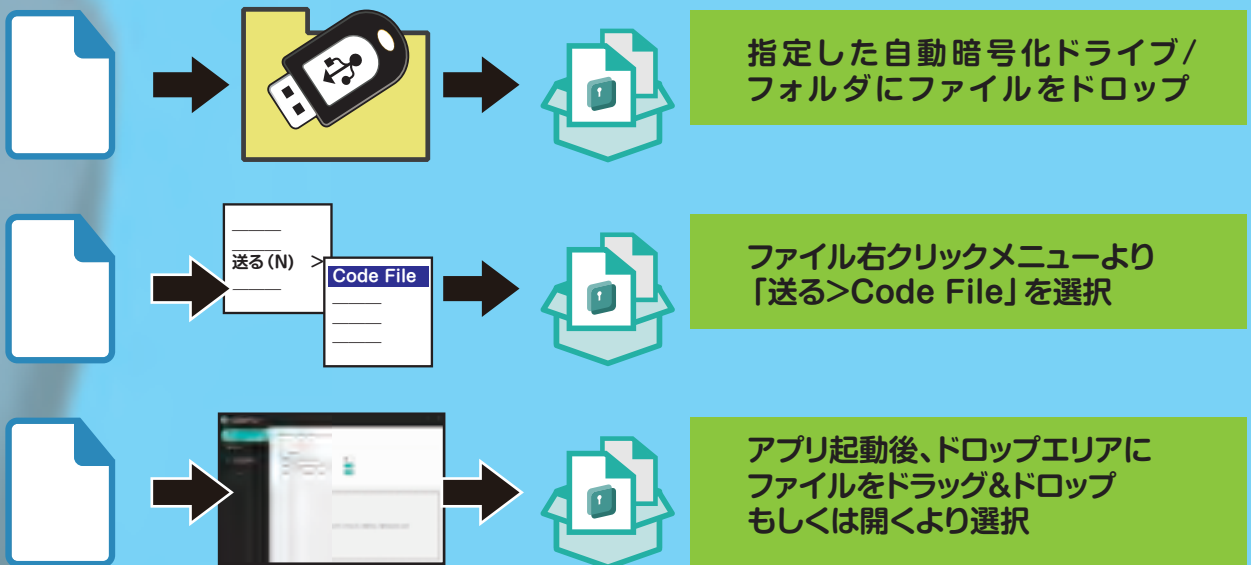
指定した自動暗号化ドライブ/
フォルダにファイルをドロップ

送る(N) >

Code File

ファイル右クリックメニューより
「送る>Code File」を選択

アプリ起動後、ドロップエリアに
ファイルをドラッグ&ドロップ
もしくは開くより選択